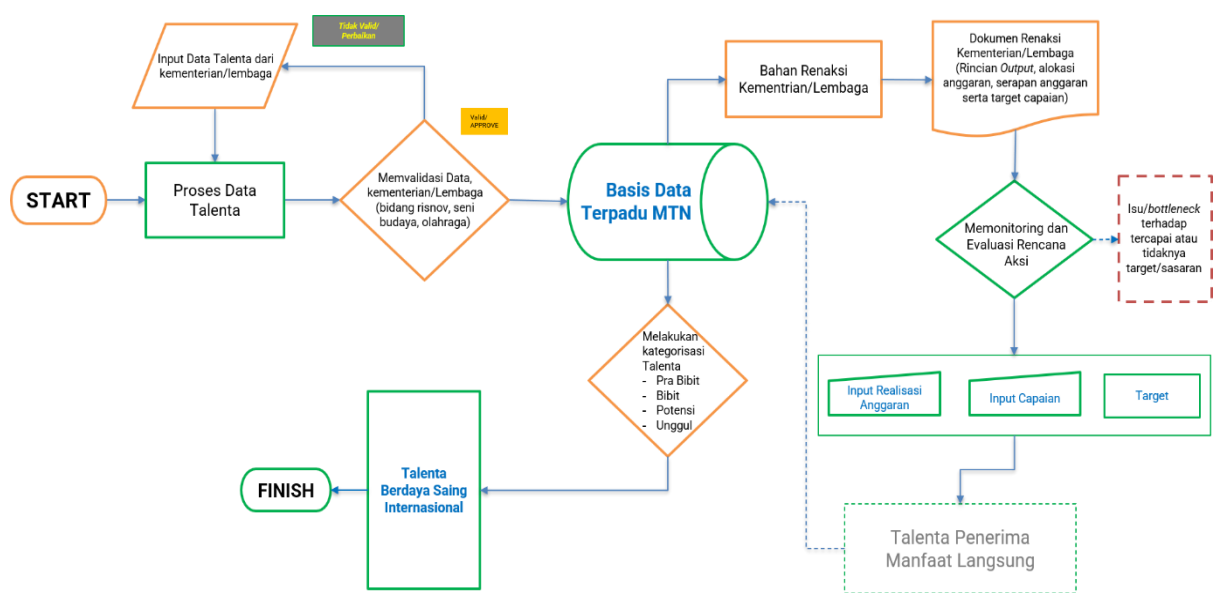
Tidak Valid/ Perbaikan

Input Data Talenta dari kementerian/lembaga

Valid/ APPROVE

START

Proses Data Talenta

Memvalidasi Data, kementerian/Lembaga (bidang risnov, seni budaya, olahraga)

Basis Data Terpadu MTN

Bahan Renaksi Kementrian/Lembaga

Dokumen Renaksi Kementerian/Lembaga (Rincian Output, alokasi anggaran, serapan anggaran serta target capaian)

Memonitoring dan Evaluasi Rencana Aksi

Isu/bottleneck terhadap tercapai atau tidaknya target/sasaran

Melakukan kategorisasi Talenta
- Pra Bibit
- Bibit
- Potensi
- Unggul

Input Realisasi Anggaran

Input Capaian

Target

FINISH

Talenta Berdaya Saing Internasional

Talenta Penerima Manfaat Langsung